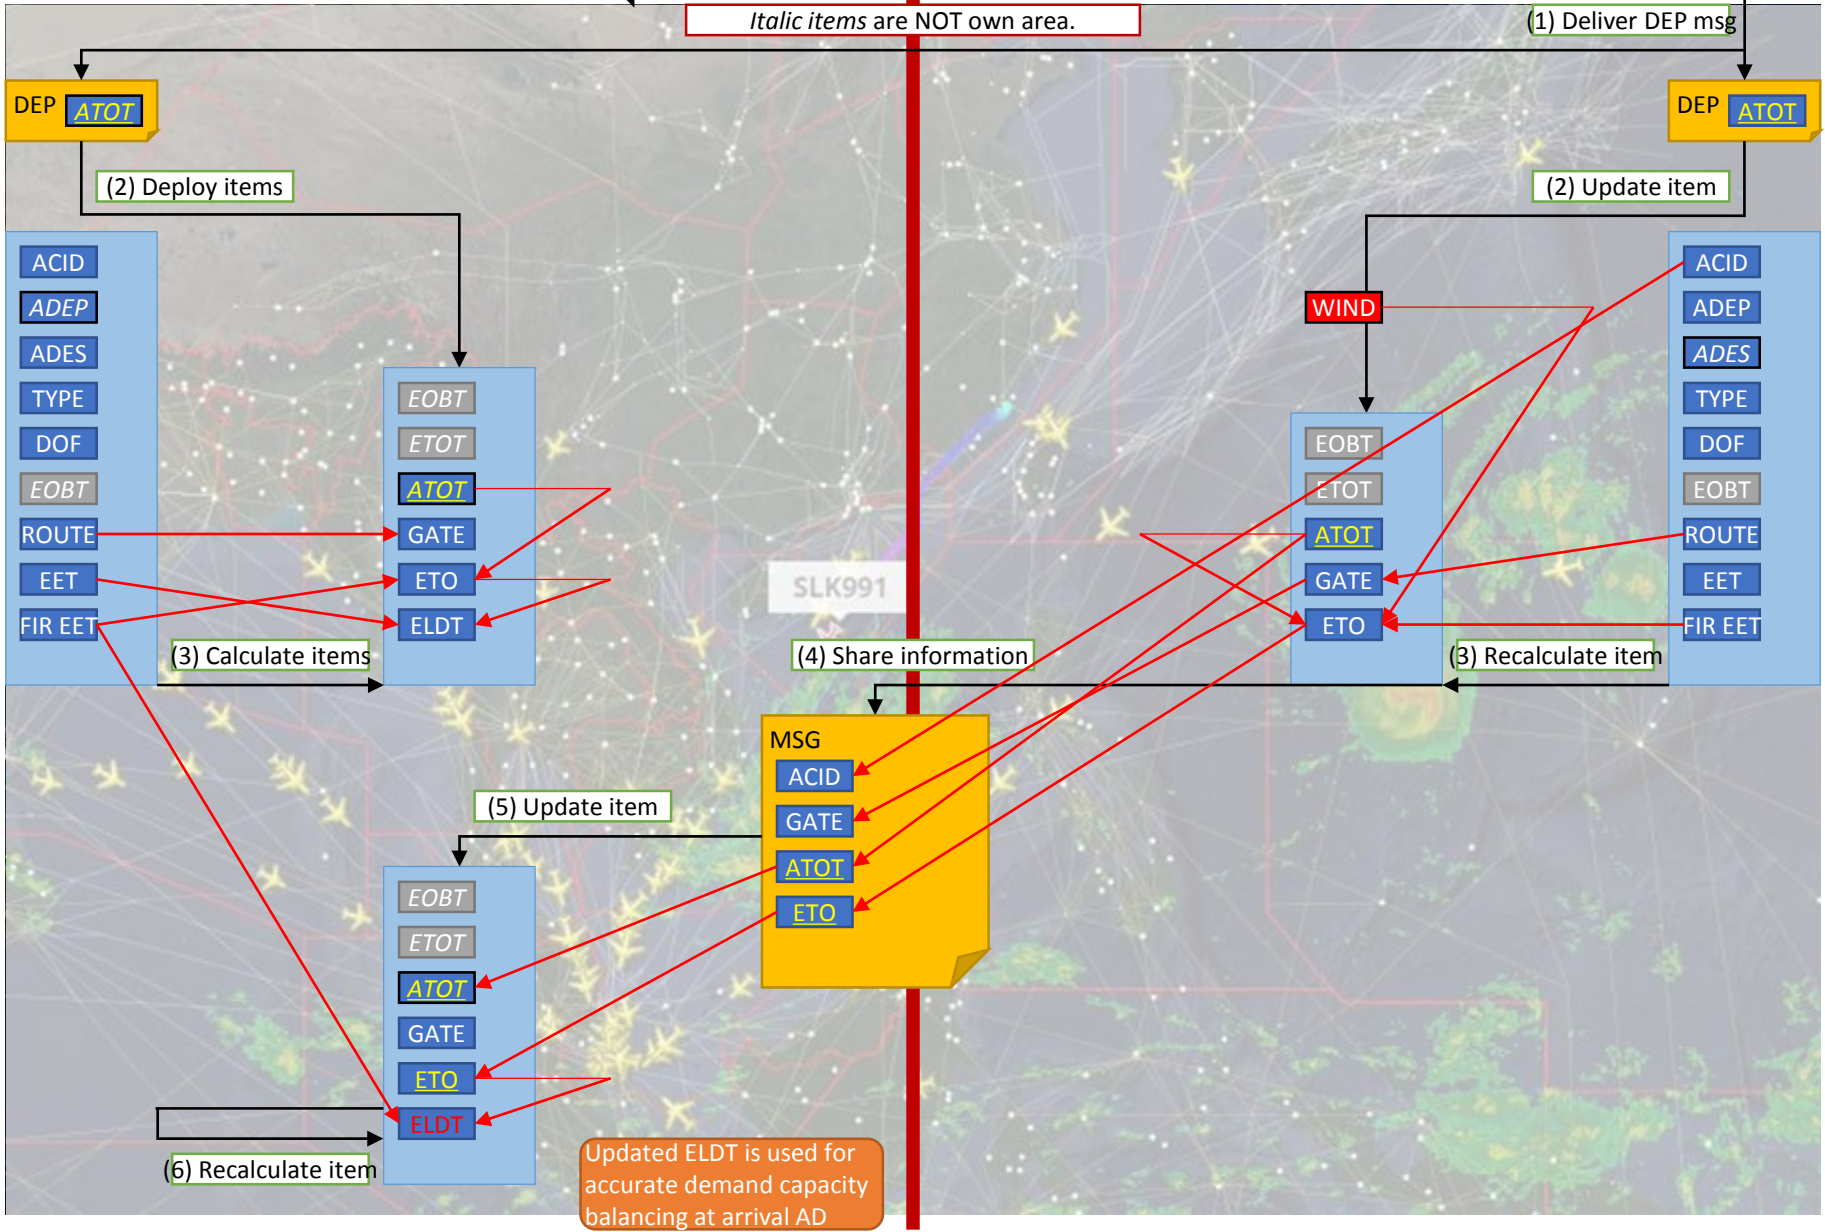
*Italic items* are NOT own area.

(1) Deliver DEP msg

DEP *ATOT*

DEP ATOT

(2) Deploy items

(2) Update item

ACID
*ADEP*
ADES
TYPE
DOF
*EOBT*
ROUTE
EET
FIR EET

*EOBT*
*ETOT*
*ATOT*
GATE
ETO
ELDT

(3) Calculate items

WIND

EOBT
ETOT
ATOT
GATE
ETO

ACID
ADEP
*ADES*
TYPE
DOF
EOBT
ROUTE
EET
FIR EET

SLK991

(4) Share information

(3) Recalculate item

MSG
ACID
GATE
ATOT
ETO

(5) Update item

*EOBT*
*ETOT*
*ATOT*
GATE
ETO
ELDT

(6) Recalculate item

Updated ELDT is used for accurate demand capacity balancing at arrival AD